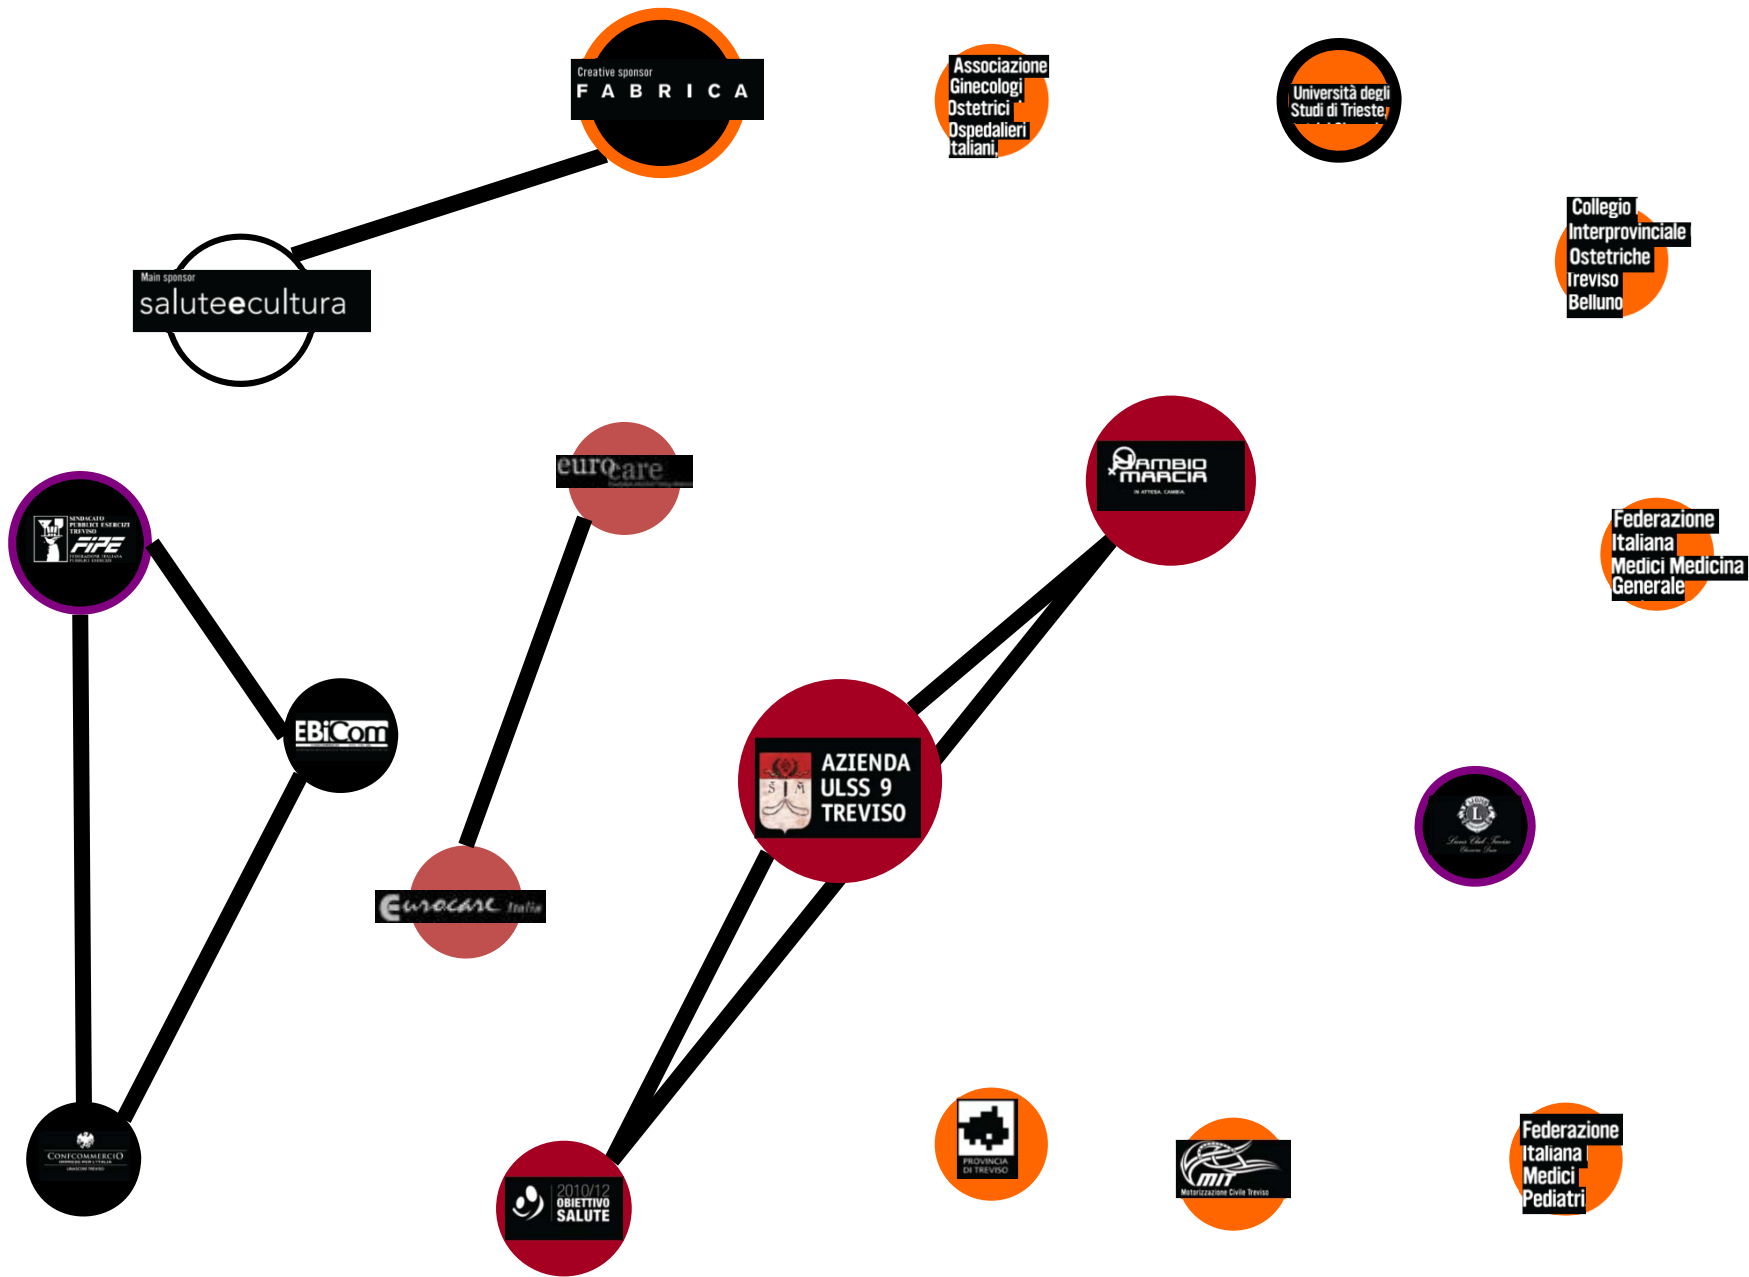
Creative sponsor
FABRICA

Associazione Ginecologi Ostetrici Ospedalieri Italiani,

Università degli Studi di Trieste,

Main sponsor
saluteecultura

Collegio Interprovinciale Ostetriche Treviso Belluno

eurocare

CAMBIO MARCIA
IN ATTESA, CAMBIA.

SINDACATO PUBBLICI ESERCIZI TREVISO
FIPE
FEDERAZIONE ITALIANA PUBBLICI ESERCIZI

Federazione Italiana Medici Medicina Generale

EBiCom

AZIENDA ULSS 9 TREVISO

Eurocare Italia

Lions Club Treviso

CONFCOMMERCIO
IMPRESE PER L'ITALIA
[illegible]

2010/12 OBIETTIVO SALUTE

PROVINCIA DI TREVISO

MIT
Motorizzazione Civile Treviso

Federazione Italiana Medici Pediatri